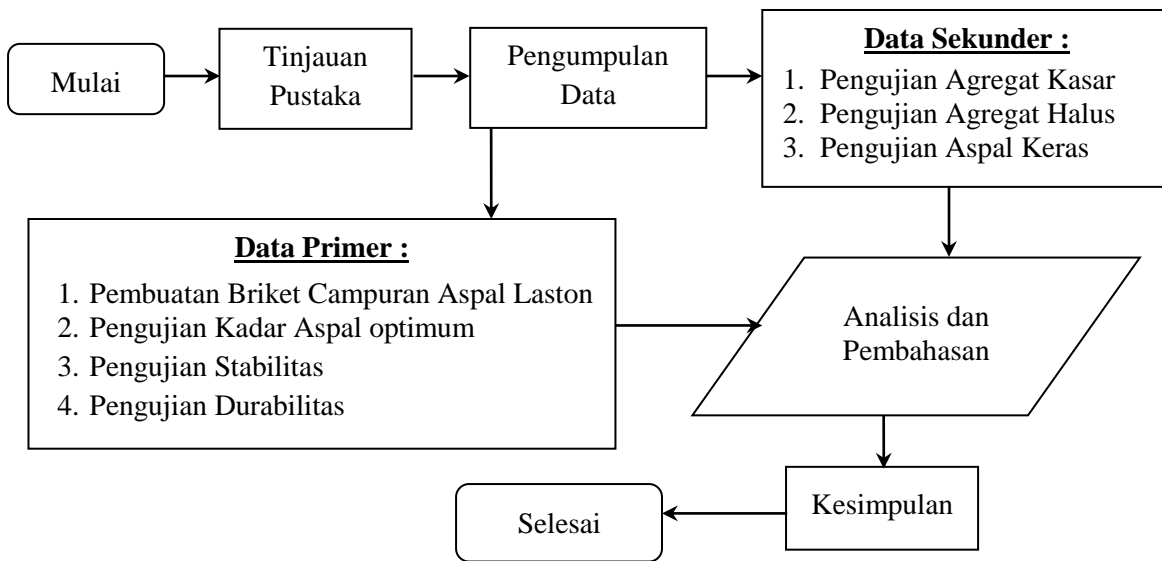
Mulai

Tinjauan Pustaka

Pengumpulan Data

**Data Sekunder :**
1. Pengujian Agregat Kasar
2. Pengujian Agregat Halus
3. Pengujian Aspal Keras

**Data Primer :**
1. Pembuatan Briket Campuran Aspal Laston
2. Pengujian Kadar Aspal optimum
3. Pengujian Stabilitas
4. Pengujian Durabilitas

Analisis dan Pembahasan

Kesimpulan

Selesai